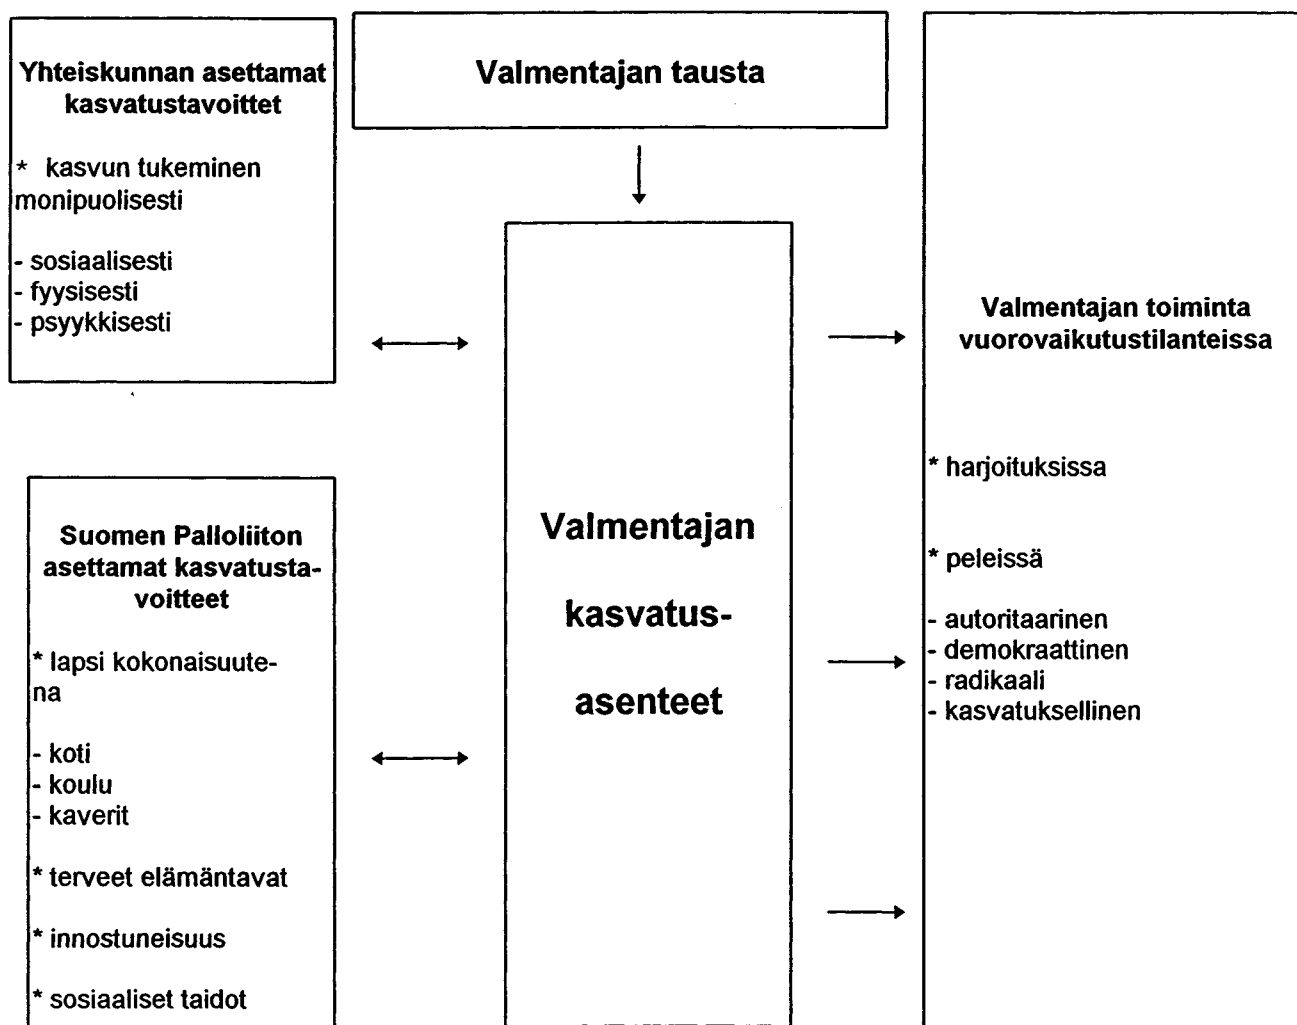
Yhteiskunnan asettamat kasvatustavoittet

* kasvun tukeminen monipuolisesti

- sosiaalisesti
- fyysisesti
- psyykkisesti

Suomen Palloliiton asettamat kasvatustavoitteet

* lapsi kokonaisuutena

- koti
- koulu
- kaverit

* terveet elämäntavat

* innostuneisuus

* sosiaaliset taidot

Valmentajan tausta

Valmentajan kasvatusasenteet

Valmentajan toiminta vuorovaikutustilanteissa

* harjoituksissa

* peleissä

- autoritaarinen
- demokraattinen
- radikaali
- kasvatuksellinen